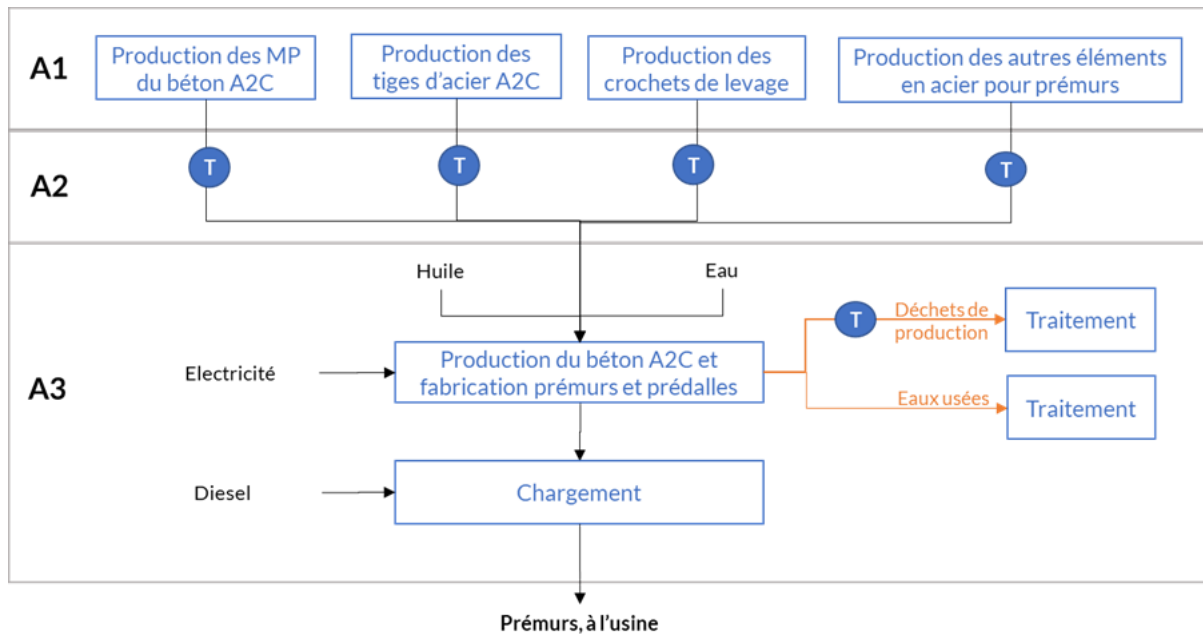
A1

Production des MP du béton A2C

Production des tiges d'acier A2C

Production des crochets de levage

Production des autres éléments en acier pour prémurs

A2

T

T

T

T

A3

Huile

Eau

Electricité

Production du béton A2C et fabrication prémurs et prédalles

T

Déchets de production

Traitement

Eaux usées

Traitement

Diesel

Chargement

Prémurs, à l'usine